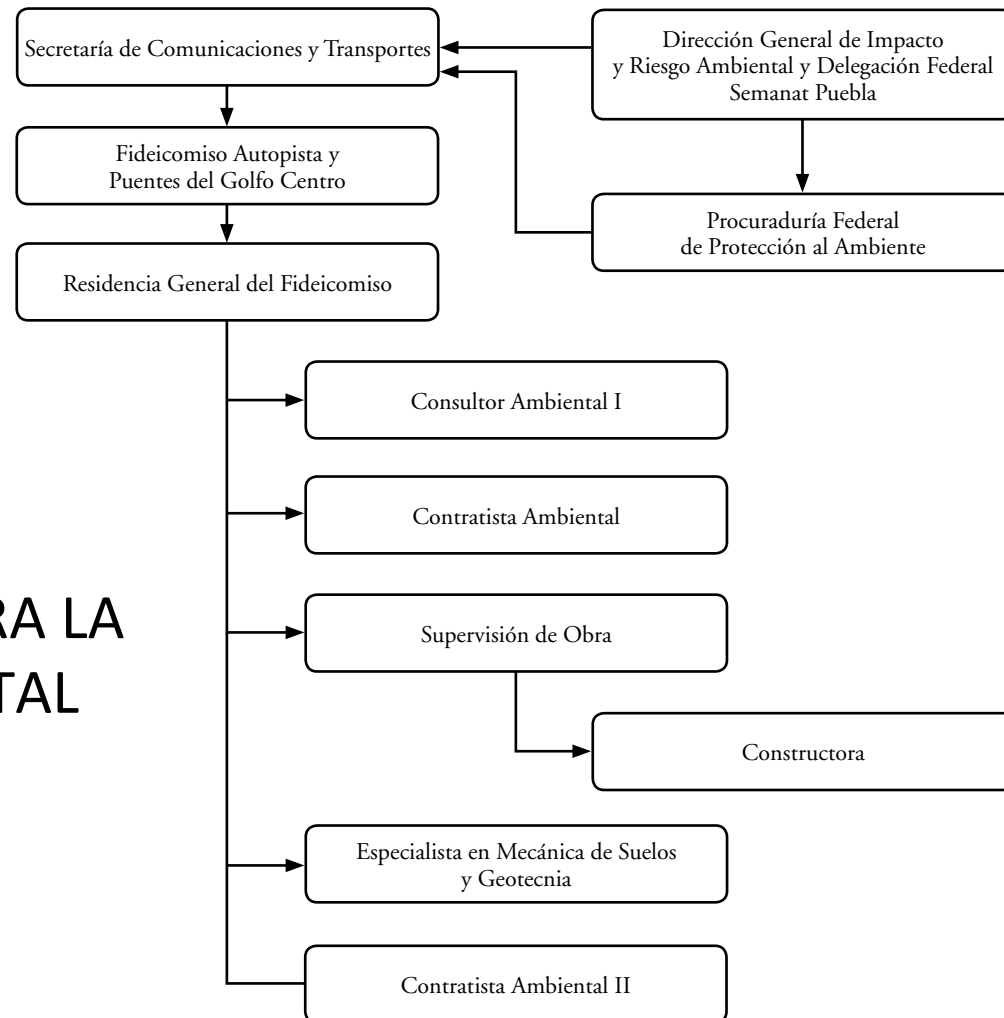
Secretaría de Comunicaciones y Transportes

Dirección General de Impacto y Riesgo Ambiental y Delegación Federal Semanat Puebla

Fideicomiso Autopista y Puentes del Golfo Centro

Procuraduría Federal de Protección al Ambiente

Residencia General del Fideicomiso

Consultor Ambiental I

Contratista Ambiental

RA LA
TAL

Supervisión de Obra

Constructora

Especialista en Mecánica de Suelos y Geotecnia

Contratista Ambiental II